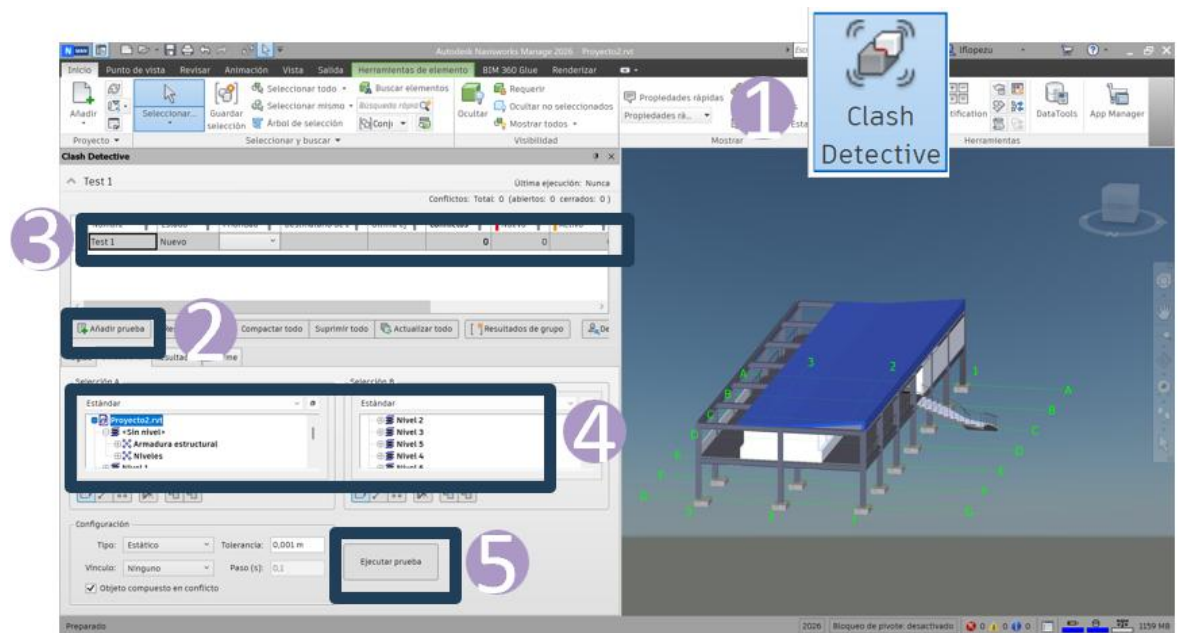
Autodesk Navisworks Manage 2026 Proyecto2.rvt

Ifiopezu

Inicio Punto de vista Revisar Animación Vista Salida Herramientas de elemento BIM 360 Glue Renderizar

Añadir Seleccionar Guardar selección Seleccionar todo Seleccionar mismo Árbol de selección Buscar elementos Búsqueda rápida Conj Ocultar Requerir Ocultar no seleccionados Mostrar todos Propiedades rápidas Propiedades rá... Esta

Proyecto Seleccionar y buscar Visibilidad Mostrar Herramientas

Clash Detective

tification DataTools App Manager

Clash Detective

Test 1

Última ejecución: Nunca

Conflictos: Total: 0 (abiertos: 0 cerrados: 0)

| | | | | | | | | |
|---|---|---|---|---|---|---|---|---|
| Test 1 | Nuevo | | | | | 0 | 0 | |

Añadir prueba Compactar todo Suprimir todo Actualizar todo Resultados de grupo

Resultad me

Selección A

Estándar

Proyecto2.rvt
<Sin nivel>
Armadura estructural
Niveles
Nivel 1

Selección B

Estándar

Nivel 2
Nivel 3
Nivel 5
Nivel 4
Nivel 6

Configuración

Tipo: Estático Tolerancia: 0,001 m

Vínculo: Ninguno Paso (s): 0,1

Objeto compuesto en conflicto

Ejecutar prueba

1 2 3 4 5

Preparado

2026 Bloqueo de pivote: desactivado 0 0 0 1159 MB